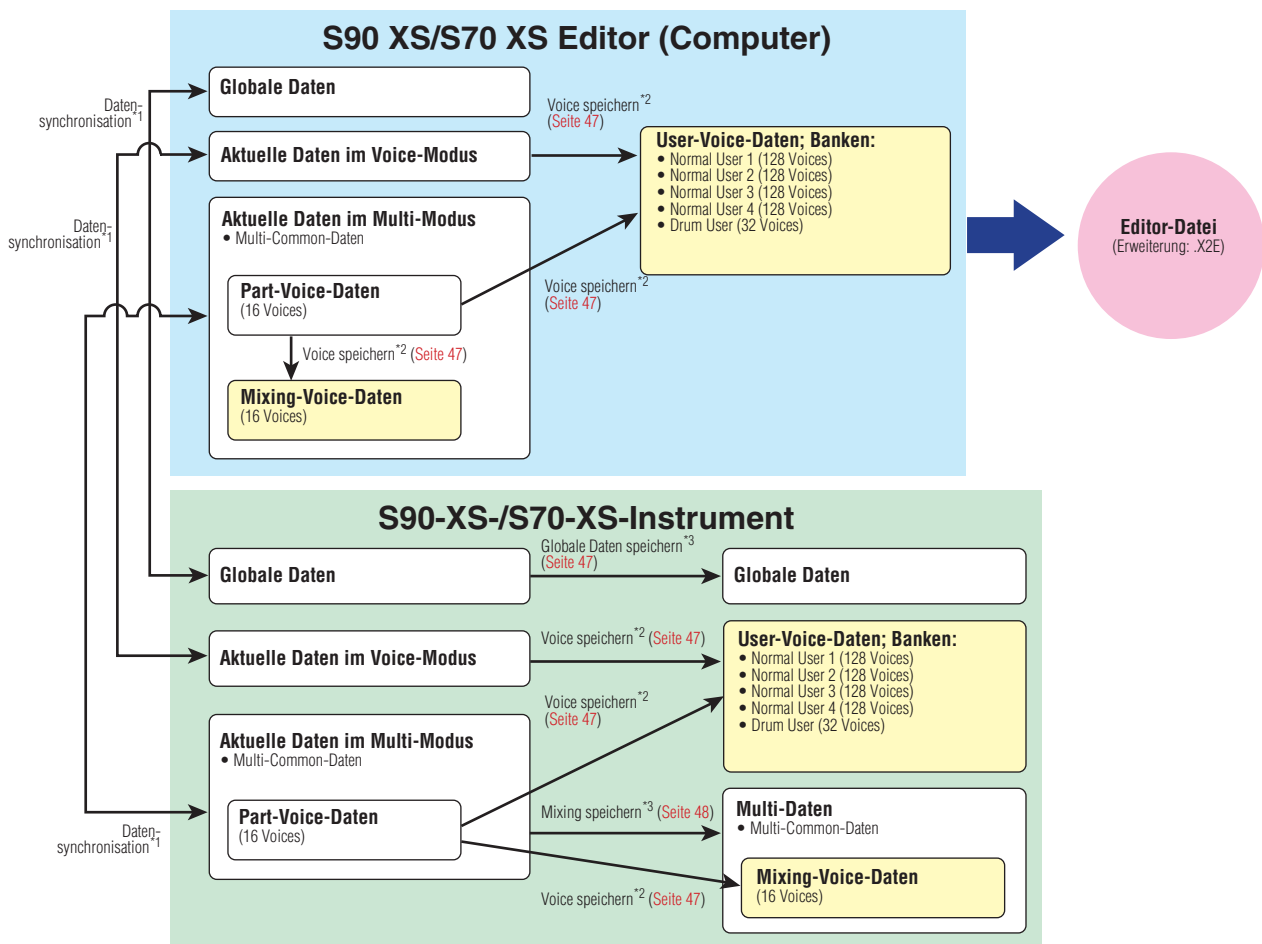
S90 XS/S70 XS Editor (Computer)

Datensynchronisation$^{*1}$

Globale Daten

Voice speichern$^{*2}$ (Seite 47)

Aktuelle Daten im Voice-Modus

User-Voice-Daten; Banken:
• Normal User 1 (128 Voices)
• Normal User 2 (128 Voices)
• Normal User 3 (128 Voices)
• Normal User 4 (128 Voices)
• Drum User (32 Voices)

Datensynchronisation$^{*1}$

Aktuelle Daten im Multi-Modus
• Multi-Common-Daten

Editor-Datei
(Erweiterung: .X2E)

Part-Voice-Daten
(16 Voices)

Voice speichern$^{*2}$ (Seite 47)

Voice speichern$^{*2}$ (Seite 47)

Mixing-Voice-Daten
(16 Voices)

S90-XS-/S70-XS-Instrument

Globale Daten

Globale Daten speichern$^{*3}$ (Seite 47)

Globale Daten

Aktuelle Daten im Voice-Modus

Voice speichern$^{*2}$ (Seite 47)

User-Voice-Daten; Banken:
• Normal User 1 (128 Voices)
• Normal User 2 (128 Voices)
• Normal User 3 (128 Voices)
• Normal User 4 (128 Voices)
• Drum User (32 Voices)

Voice speichern$^{*2}$ (Seite 47)

Aktuelle Daten im Multi-Modus
• Multi-Common-Daten

Part-Voice-Daten
(16 Voices)

Mixing speichern$^{*3}$ (Seite 48)

Multi-Daten
• Multi-Common-Daten

Datensynchronisation$^{*1}$

Mixing-Voice-Daten
(16 Voices)

Voice speichern$^{*2}$ (Seite 47)